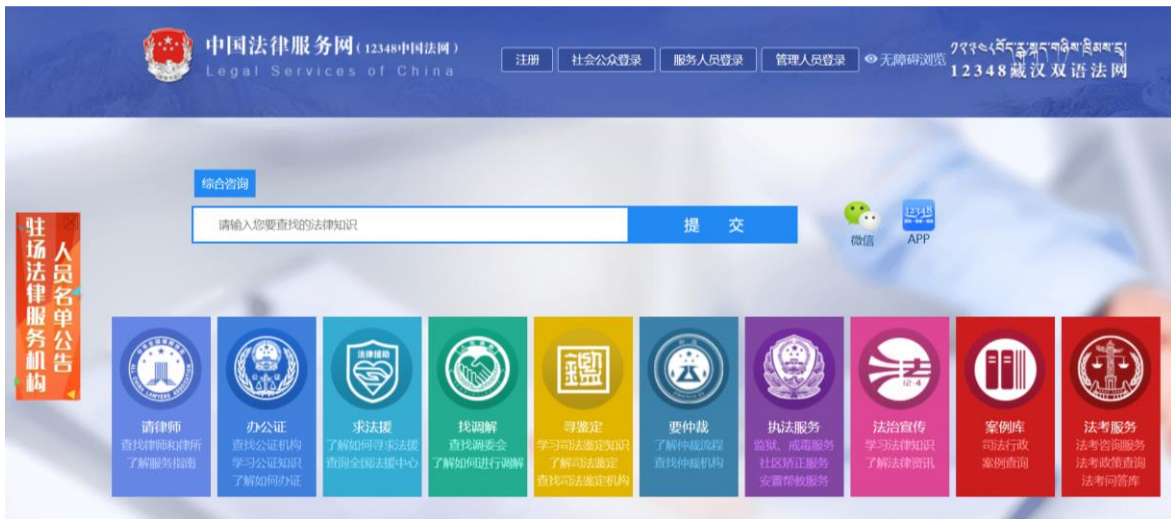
中国法律服务网（12348中国法网）
Legal Services of China

注册 社会公众登录 服务人员登录 管理人员登录 无障碍浏览

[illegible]
12348藏汉双语法网

综合咨询

请输入您要查找的法律知识

提 交

微信 APP

驻场法律服务机构人员名单公告

请律师
查找律师和律所
了解服务指南

办公证
查找公证机构
学习公证知识
了解如何办证

求法援
了解如何寻求法援
查询全国法援中心

找调解
查找调委会
了解如何进行调解

寻鉴定
学习司法鉴定知识
了解司法鉴定
查找司法鉴定机构

要仲裁
了解仲裁流程
查找仲裁机构

执法服务
监狱、戒毒服务
社区矫正服务
安置帮教服务

法治宣传
学习法律知识
了解法律资讯

案例库
司法行政
案例查询

法考服务
法考咨询服务
法考政策查询
法考问答库